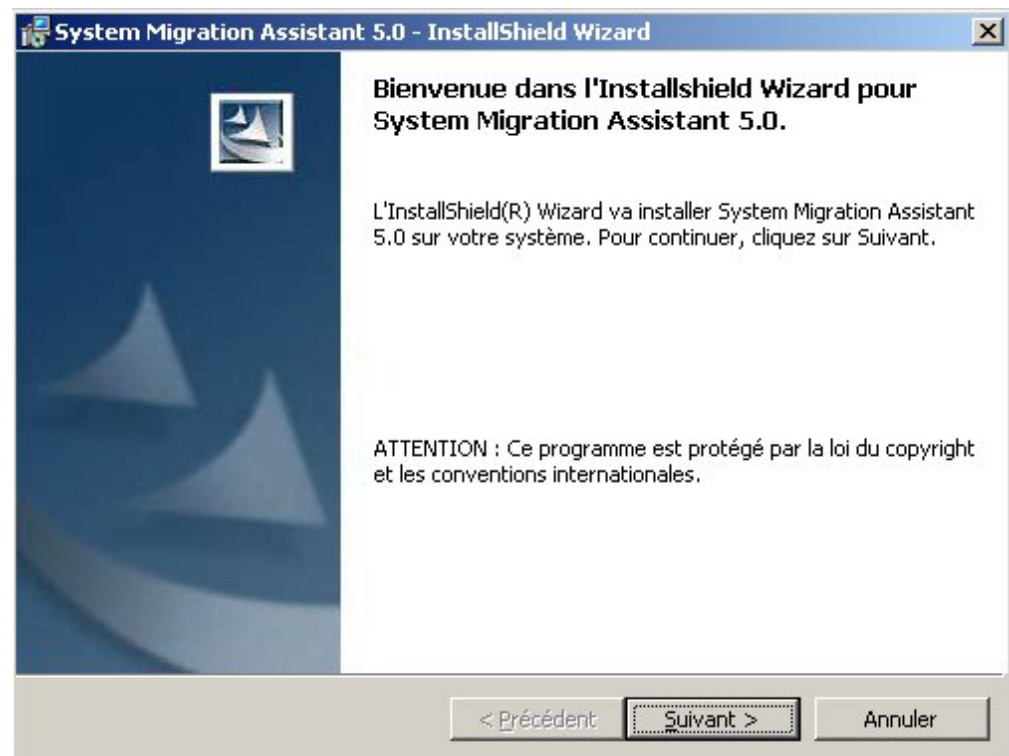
System Migration Assistant 5.0 - InstallShield Wizard

Bienvenue dans l'Installshield Wizard pour System Migration Assistant 5.0.

L'InstallShield(R) Wizard va installer System Migration Assistant 5.0 sur votre système. Pour continuer, cliquez sur Suivant.

ATTENTION : Ce programme est protégé par la loi du copyright et les conventions internationales.

< Précédent | Suivant > | Annuler